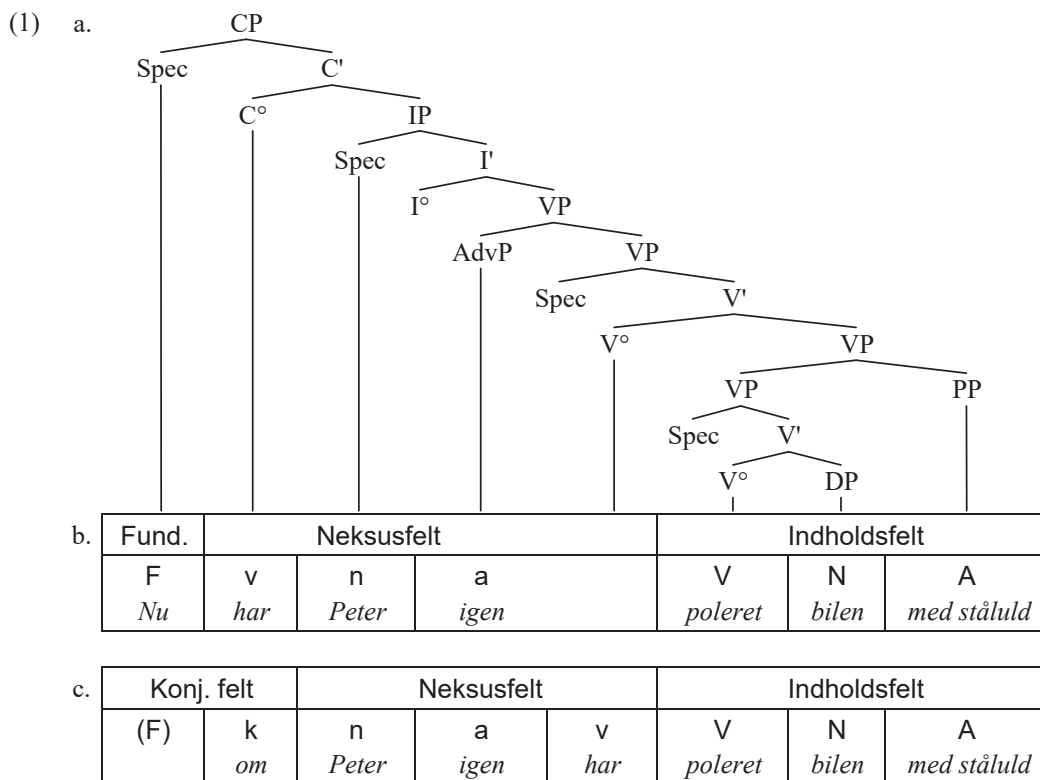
(1) a.

CP
Spec C'
C° IP
Spec I'
I° VP
AdvP VP
Spec V'
V° VP
VP PP
Spec V'
V° DP

b.

| Fund. | Neksusfelt | | | Indholdsfelt | | |
|---|---|---|---|---|---|---|
| F | v | n | a | V | N | A |
| *Nu* | *har* | *Peter* | *igen* | *poleret* | *bilen* | *med ståluld* |

c.

| Konj. felt | | Neksusfelt | | | Indholdsfelt | | |
|---|---|---|---|---|---|---|---|
| (F) | k | n | a | v | V | N | A |
| | *om* | *Peter* | *igen* | *har* | *poleret* | *bilen* | *med ståluld* |